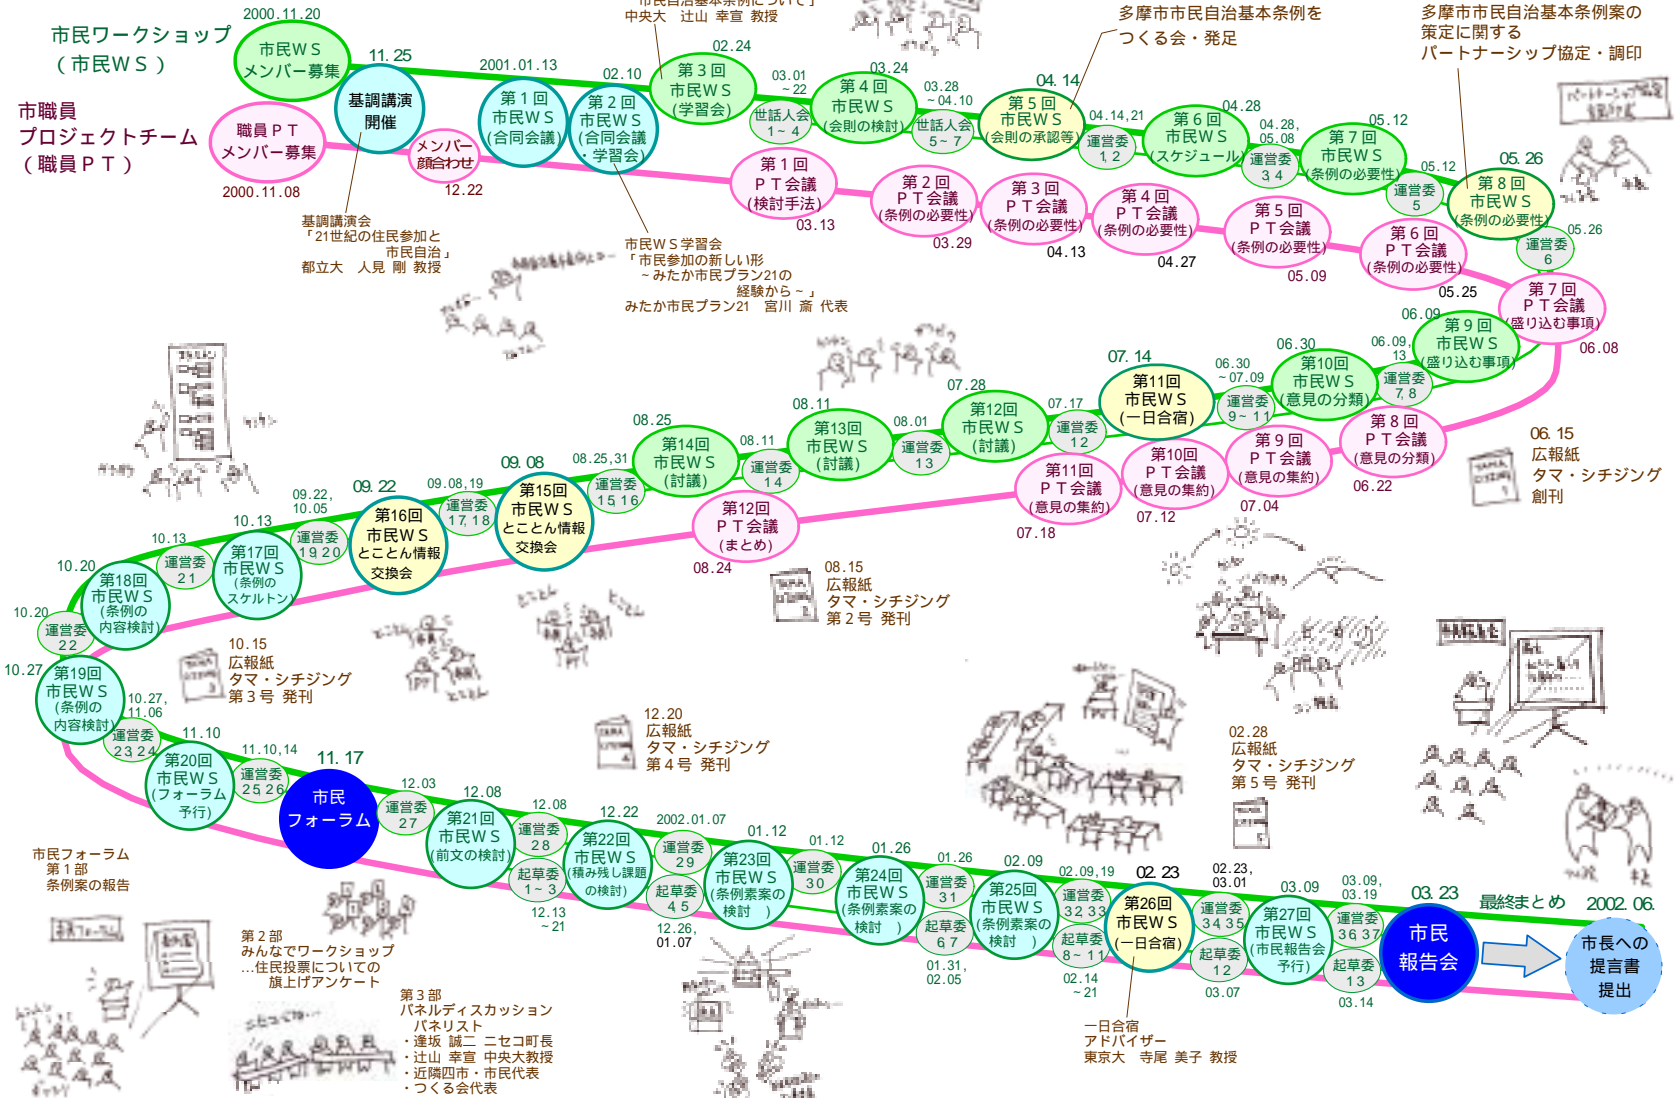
市民ワークショップ
（市民ＷＳ）

市職員
プロジェクトチーム
（職員ＰＴ）

2000.11.20
市民ＷＳ
メンバー募集
11.25
基調講演
開催
職員ＰＴ
メンバー募集
2000.11.08
メンバー
顔合わせ
12.22

基調講演会
「21世紀の住民参加と市民自治」
都立大　人見 剛 教授

2001.01.13
第１回
市民ＷＳ
（合同会議）
02.10
第２回
市民ＷＳ
（合同会議・学習会）

市民ＷＳ学習会
「市民参加の新しい形～みたか市民プラン21の経験から～」
みたか市民プラン21　宮川 斎 代表

市民自治基本条例について」
中央大　辻山 幸宣 教授

02.24
第３回
市民ＷＳ
（学習会）
03.01～22
世話人会
1～4
第１回
ＰＴ会議
（検討手法）
03.13
03.24
第４回
市民ＷＳ
（会則の検討）
03.28～04.10
世話人会
5～7
第２回
ＰＴ会議
（条例の必要性）
03.29

多摩市市民自治基本条例を
つくる会・発足

04.14
第５回
市民ＷＳ
（会則の承認等）
第３回
ＰＴ会議
（条例の必要性）
04.13
04.14,21
運営委
1 2
第４回
ＰＴ会議
（条例の必要性）
04.27
04.28
第６回
市民ＷＳ
（スケジュール）
04.28,05.08
運営委
3 4
第５回
ＰＴ会議
（条例の必要性）
05.09

多摩市市民自治基本条例案の
策定に関する
パートナーシップ協定・調印

05.12
第７回
市民ＷＳ
（条例の必要性）
05.12
運営委
5
第６回
ＰＴ会議
（条例の必要性）
05.25
05.26
第８回
市民ＷＳ
（条例の必要性）
05.26
運営委
6
第７回
ＰＴ会議
（盛り込む事項）
06.08
06.09
第９回
市民ＷＳ
（盛り込む事項）
06.09,13
運営委
7 8
06.30
第10回
市民ＷＳ
（意見の分類）
06.30～07.09
運営委
9～11
第８回
ＰＴ会議
（意見の分類）
06.22

06.15
広報紙
タマ・シチジング
創刊

07.14
第11回
市民ＷＳ
（一日合宿）
第９回
ＰＴ会議
（意見の集約）
07.04
第10回
ＰＴ会議
（意見の集約）
07.12
07.17
運営委
12
07.28
第12回
市民ＷＳ
（討議）
第11回
ＰＴ会議
（意見の集約）
07.18
08.01
運営委
13
08.11
第13回
市民ＷＳ
（討議）
08.11
運営委
14
08.25
第14回
市民ＷＳ
（討議）
第12回
ＰＴ会議
（まとめ）
08.24
08.25,31
運営委
15 16
09.08
第15回
市民ＷＳ
とことん情報
交換会
09.08,19
運営委
17 18
09.22
第16回
市民ＷＳ
とことん情報
交換会
09.22,10.05
運営委
19 20
10.13
第17回
市民ＷＳ
（条例の
スケルトン）
10.13
運営委
21
10.20
第18回
市民ＷＳ
（条例の
内容検討）
10.20
運営委
22
10.27
第19回
市民ＷＳ
（条例の
内容検討）
10.27,11.06
運営委
23 24
11.10
第20回
市民ＷＳ
（フォーラム
予行）
11.10,14
運営委
25 26
11.17
市民
フォーラム

08.15
広報紙
タマ・シチジング
第２号 発刊

10.15
広報紙
タマ・シチジング
第３号 発刊

12.20
広報紙
タマ・シチジング
第４号 発刊

02.28
広報紙
タマ・シチジング
第５号 発刊

12.03
運営委
27
12.08
第21回
市民ＷＳ
（前文の検討）
12.08
運営委
28
起草委
1～3
12.13～21
12.22
第22回
市民ＷＳ
（積み残し課題
の検討）
2002.01.07
運営委
29
起草委
4 5
12.26,01.07
01.12
第23回
市民ＷＳ
（条例素案の
検討　）
01.12
運営委
30
01.26
第24回
市民ＷＳ
（条例素案の
検討　）
01.26
運営委
31
起草委
6 7
01.31,02.05
02.09
第25回
市民ＷＳ
（条例素案の
検討　）
02.09,19
運営委
32 33
起草委
8～11
02.14～21
02.23
第26回
市民ＷＳ
（一日合宿）
02.23,03.01
運営委
34 35
起草委
12
03.07
03.09
第27回
市民ＷＳ
（市民報告会
予行）
03.09,03.19
運営委
36 37
起草委
13
03.14
03.23
市民
報告会
最終まとめ
2002.06
市長への
提言書
提出

一日合宿
アドバイザー
東京大　寺尾 美子 教授

市民フォーラム
第１部
条例案の報告

第２部
みんなでワークショップ
…住民投票についての
旗上げアンケート

第３部
パネルディスカッション
パネリスト
・逢坂 誠二 ニセコ町長
・辻山 幸宣 中央大教授
・近隣四市・市民代表
・つくる会代表